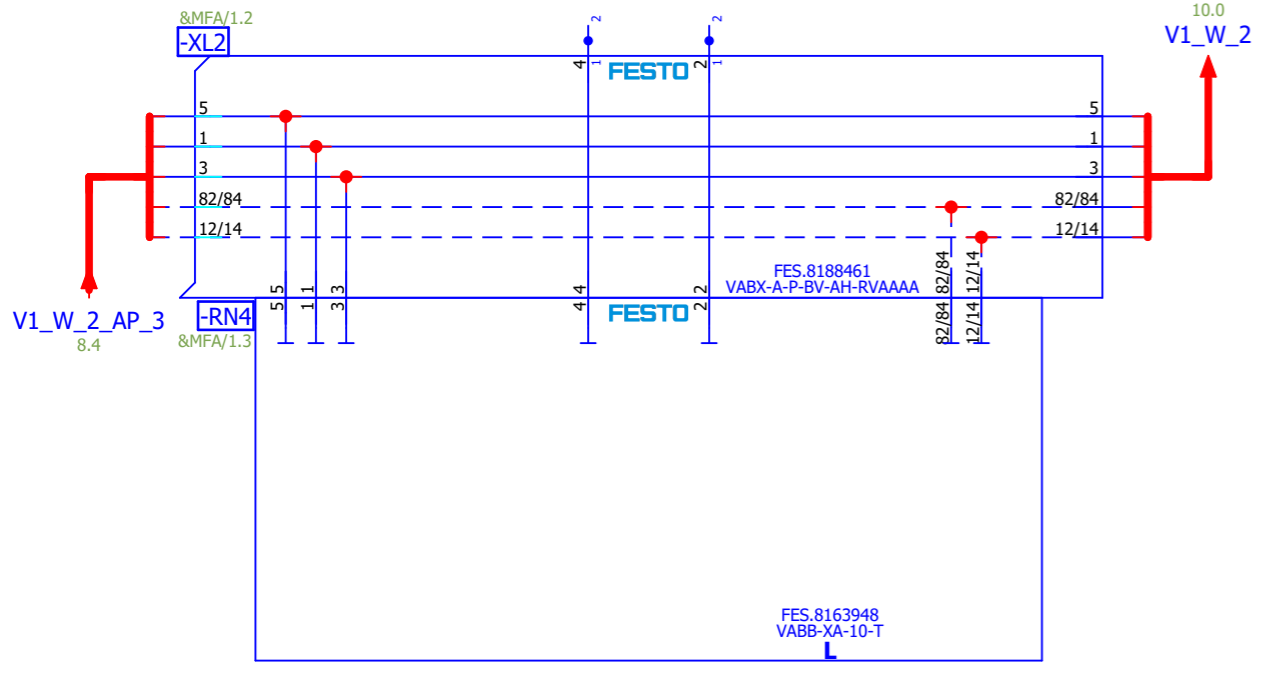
&MFA/1.2
-XL2
2
2
4 1
FESTO
2 1
10.0
V1_W_2
5
1
3
82/84
12/14
5
1
3
82/84
12/14
FES.8188461
VABX-A-P-BV-AH-RVAAAA
82/84
12/14
5 5
1 1
3 3
4 4
2 2
V1_W_2_AP_3
8.4
-RN4
&MFA/1.3
FESTO
82/84
12/14
FES.8163948
VABB-XA-10-T
L